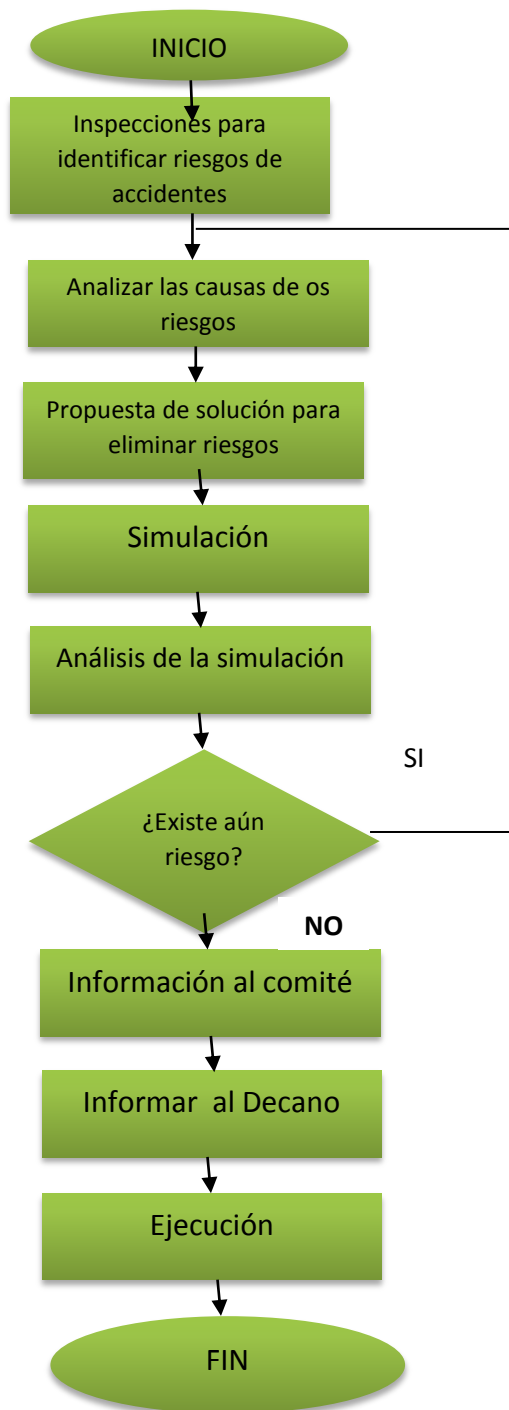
INICIO

Inspecciones para identificar riesgos de accidentes

Analizar las causas de os riesgos

Propuesta de solución para eliminar riesgos

Simulación

Análisis de la simulación

SI

¿Existe aún riesgo?

NO

Información al comité

Informar al Decano

Ejecución

FIN